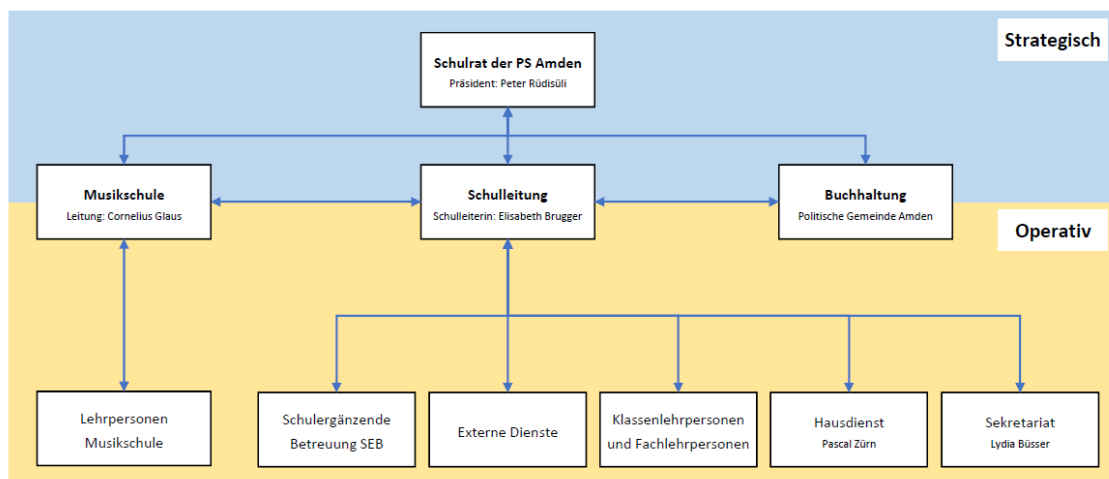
Strategisch

Schulrat der PS Amden
Präsident: Peter Rüdisüli

Musikschule
Leitung: Cornelius Glaus

Schulleitung
Schulleiterin: Elisabeth Brugger

Buchhaltung
Politische Gemeinde Amden

Operativ

Lehrpersonen Musikschule

Schulergänzende Betreuung SEB

Externe Dienste

Klassenlehrpersonen und Fachlehrpersonen

Hausdienst
Pascal Zürn

Sekretariat
Lydia Büsser